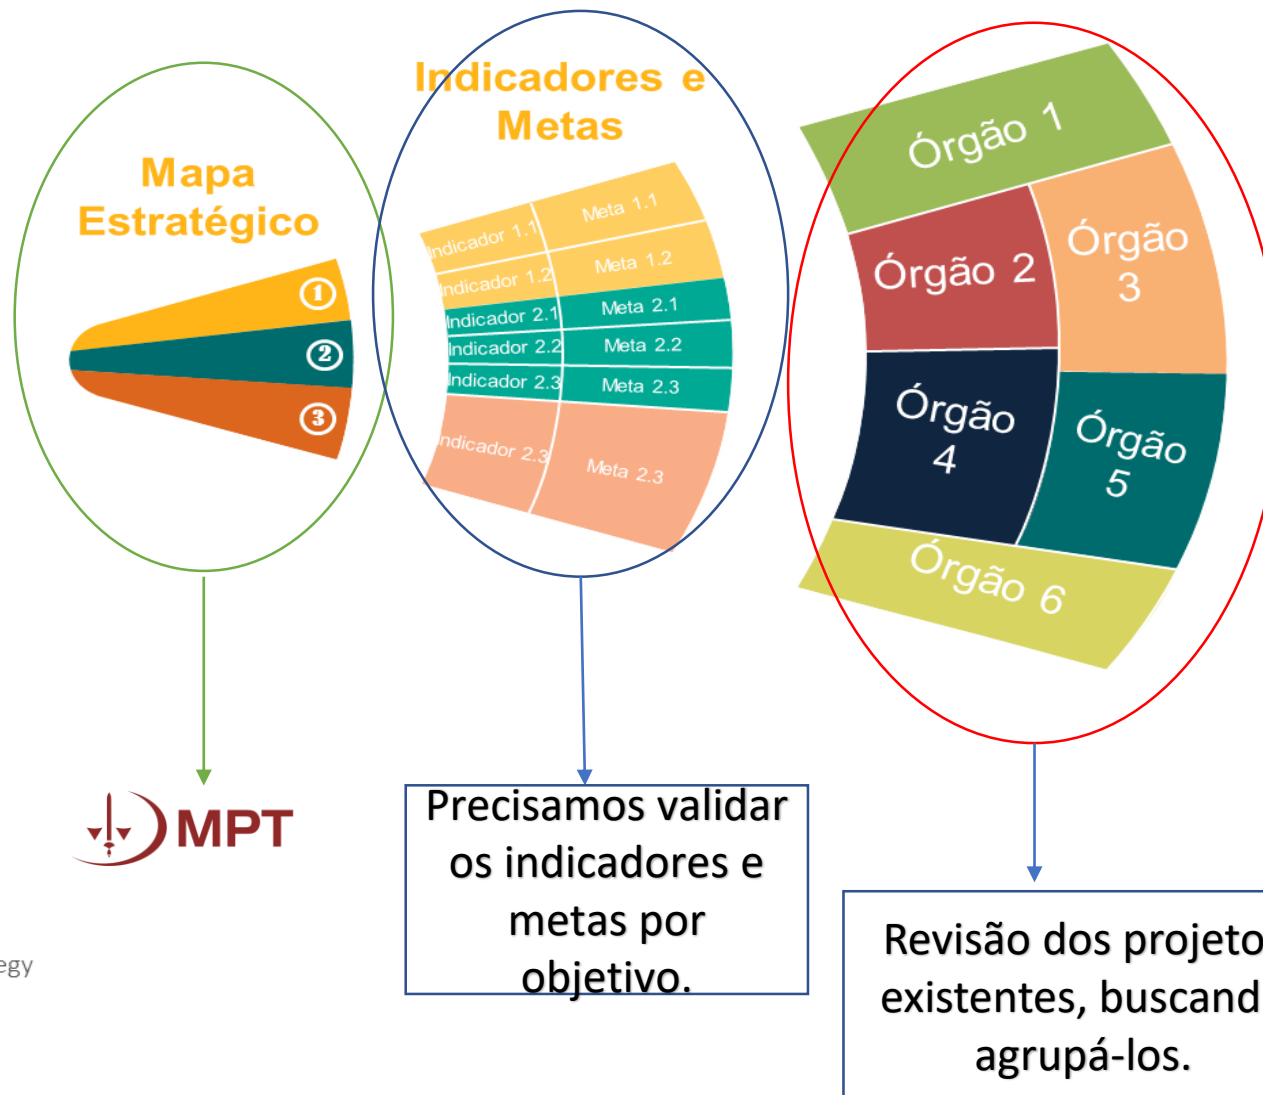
Mapa Estratégico

1
2
3

Indicadores e Metas

Indicador 1.1
Meta 1.1
Indicador 1.2
Meta 1.2
Indicador 2.1
Meta 2.1
Indicador 2.2
Meta 2.2
Indicador 2.3
Meta 2.3
Indicador 2.3
Meta 2.3

Órgão 1
Órgão 2
Órgão 3
Órgão 4
Órgão 5
Órgão 6

MPT

egy

Precisamos validar os indicadores e metas por objetivo.

Revisão dos projeto existentes, buscand agrupá-los.